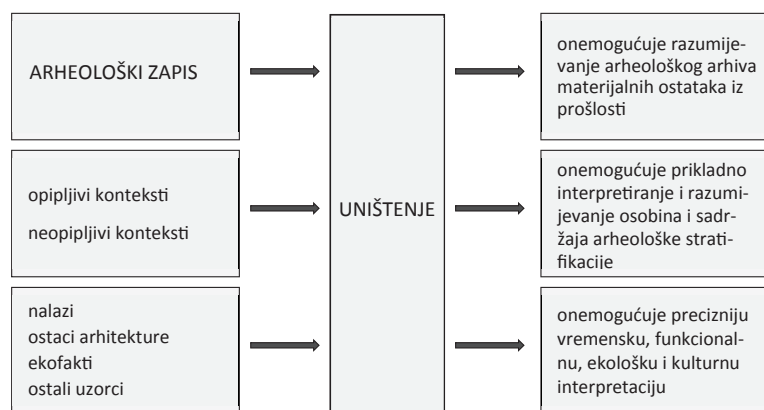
ARHEOLOŠKI ZAPIS

opipljivi konteksti

neopipljivi konteksti

nalazi
ostaci arhitekture
ekofakti
ostali uzorci

UNIŠTENJE

onemogućuje razumijevanje arheološkog arhiva materijalnih ostataka iz prošlosti

onemogućuje prikladno interpretiranje i razumijevanje osobina i sadržaja arheološke stratifikaciie

onemogućuje preciznju vremensku, funkcionalnu, ekološku i kulturnu interpretaciju